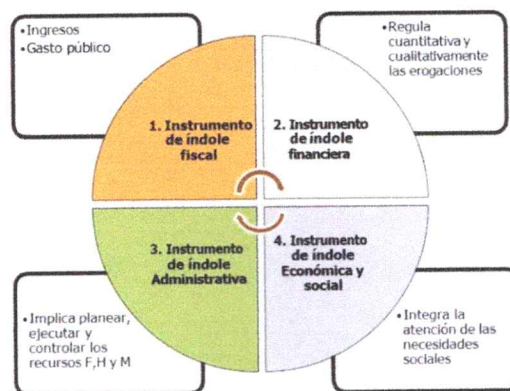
•Ingresos
•Gasto público

•Regula cuantitativa y cualitativamente las erogaciones

1. Instrumento de índole fiscal

2. Instrumento de índole financiera

3. Instrumento de índole Administrativa

4. Instrumento de índole Económica y social

•Implica planear, ejecutar y controlar los recursos F,H y M

•Integra la atención de las necesidades sociales